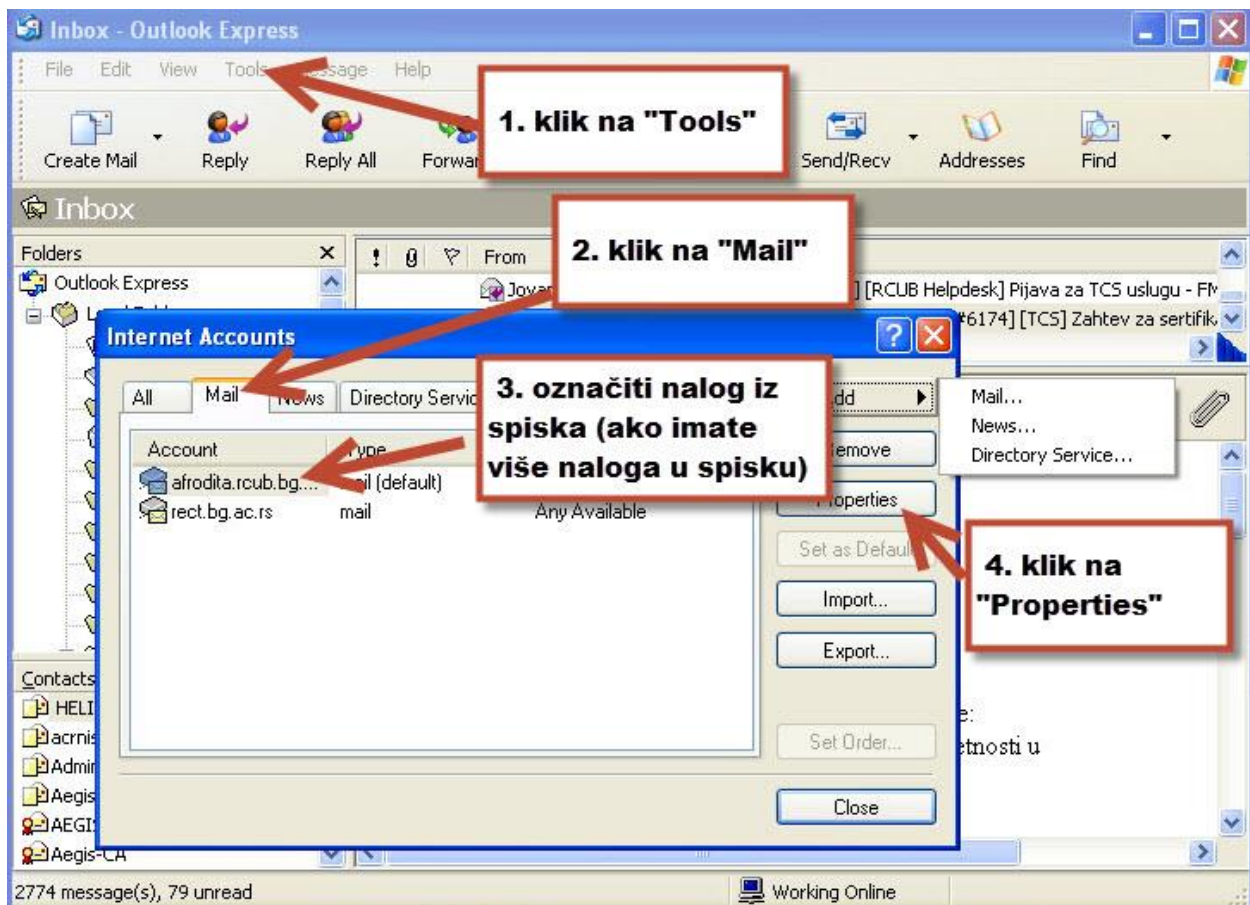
Inbox - Outlook Express

File Edit View Tools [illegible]ssage Help

1. klik na "Tools"

Create Mail Reply Reply All Forwa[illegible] Send/Recv Addresses Find

Inbox

Folders ×

Outlook Express

2. klik na "Mail"

From

Jovan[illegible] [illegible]] [RCUB Helpdesk] Pijava za TCS uslugu - FM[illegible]

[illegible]6174] [TCS] Zahtev za sertifik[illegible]

Internet Accounts

All Mail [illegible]ews Directory Servic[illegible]

3. označiti nalog iz spiska (ako imate više naloga u spisku)

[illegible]dd

Mail...
News...
Directory Service...

| Account | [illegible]ype | |
|---|---|---|
| afrodita.rcub.bg.... | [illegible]il (default) | |
| rect.bg.ac.rs | mail | Any Available |

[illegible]emove

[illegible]operties

Set as Defau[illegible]

4. klik na "Properties"

Import...

Export...

Set Order...

Close

Contacts

HELI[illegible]
acrni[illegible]
Admi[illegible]
Aegis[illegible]
AEGI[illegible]
Aegis-CA

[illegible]e:
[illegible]etnosti u

2774 message(s), 79 unread

Working Online